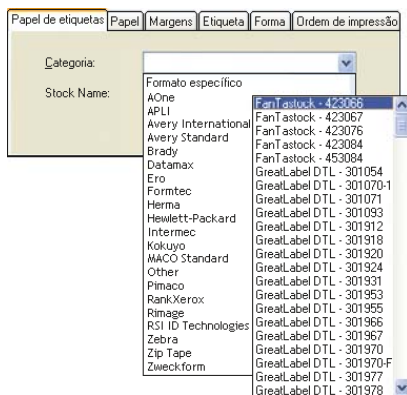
Papel de etiquetas | Papel | Margens | Etiqueta | Forma | Ordem de impressão

Categoria:

Stock Name:

Formato específico
AOne
APLI
Avery International
Avery Standard
Brady
Datamax
Ero
Formtec
Herma
Hewlett-Packard
Intermec
Kokuyo
MACO Standard
Other
Pimaco
RankXerox
Rimage
RSI ID Technologies
Zebra
Zip Tape
Zweckform

FanTastock - 423066
FanTastock - 423067
FanTastock - 423076
FanTastock - 423084
FanTastock - 453084
GreatLabel DTL - 301054
GreatLabel DTL - 301070-1
GreatLabel DTL - 301071
GreatLabel DTL - 301093
GreatLabel DTL - 301912
GreatLabel DTL - 301918
GreatLabel DTL - 301920
GreatLabel DTL - 301924
GreatLabel DTL - 301931
GreatLabel DTL - 301953
GreatLabel DTL - 301955
GreatLabel DTL - 301966
GreatLabel DTL - 301967
GreatLabel DTL - 301970
GreatLabel DTL - 301970-F
GreatLabel DTL - 301977
GreatLabel DTL - 301978